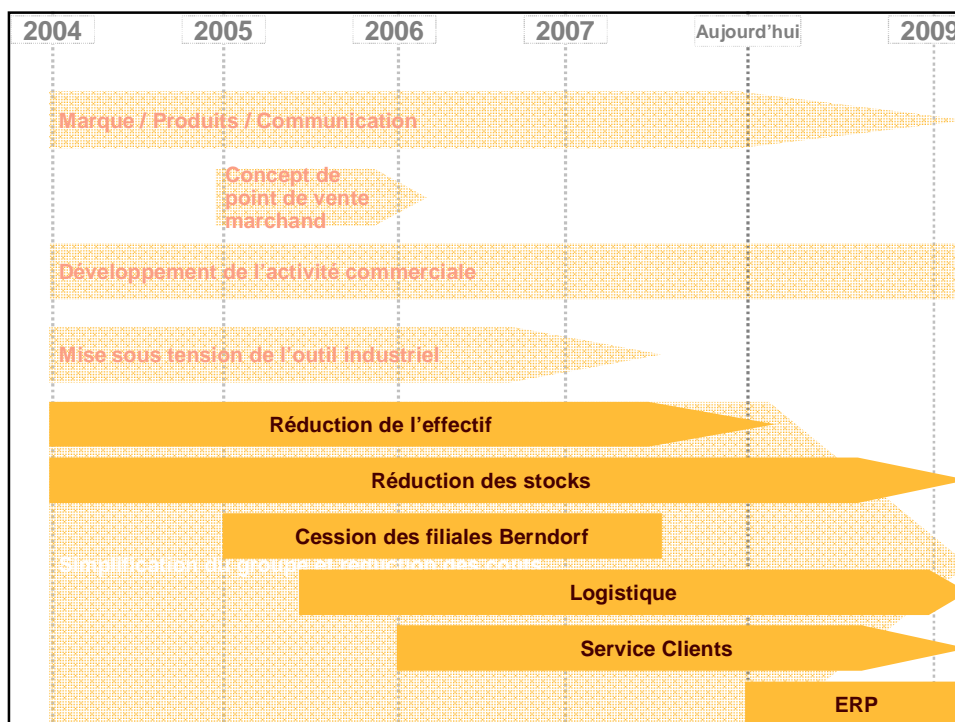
2004
2005
2006
2007
Aujourd'hui
2009

Marque / Produits / Communication

Concept de point de vente marchand

Développement de l'activité commerciale

Mise sous tension de l'outil industriel

Réduction de l'effectif

Réduction des stocks

Cession des filiales Berndorf

Simplification du groupe et réduction des coûts

Logistique

Service Clients

ERP